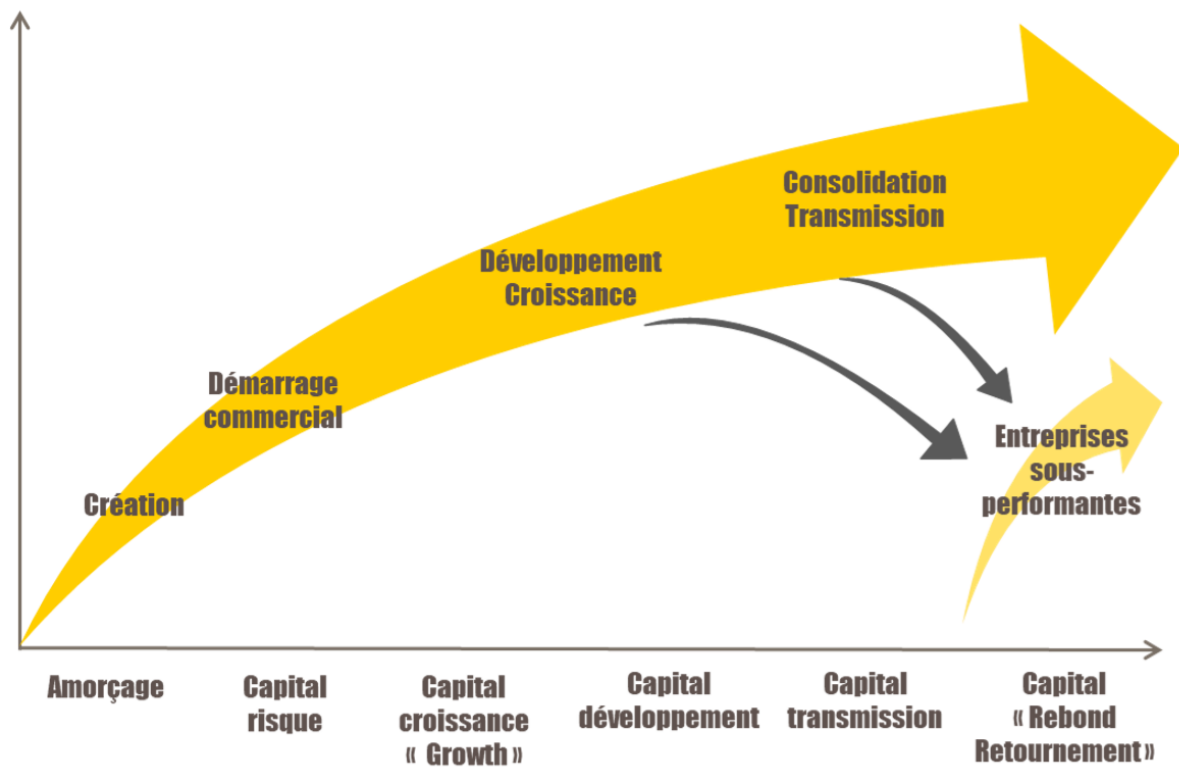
Création

Démarrage commercial

Développement Croissance

Consolidation Transmission

Entreprises sous-performantes

Amorçage

Capital risque

Capital croissance « Growth »

Capital développement

Capital transmission

Capital « Rebond Retournement »